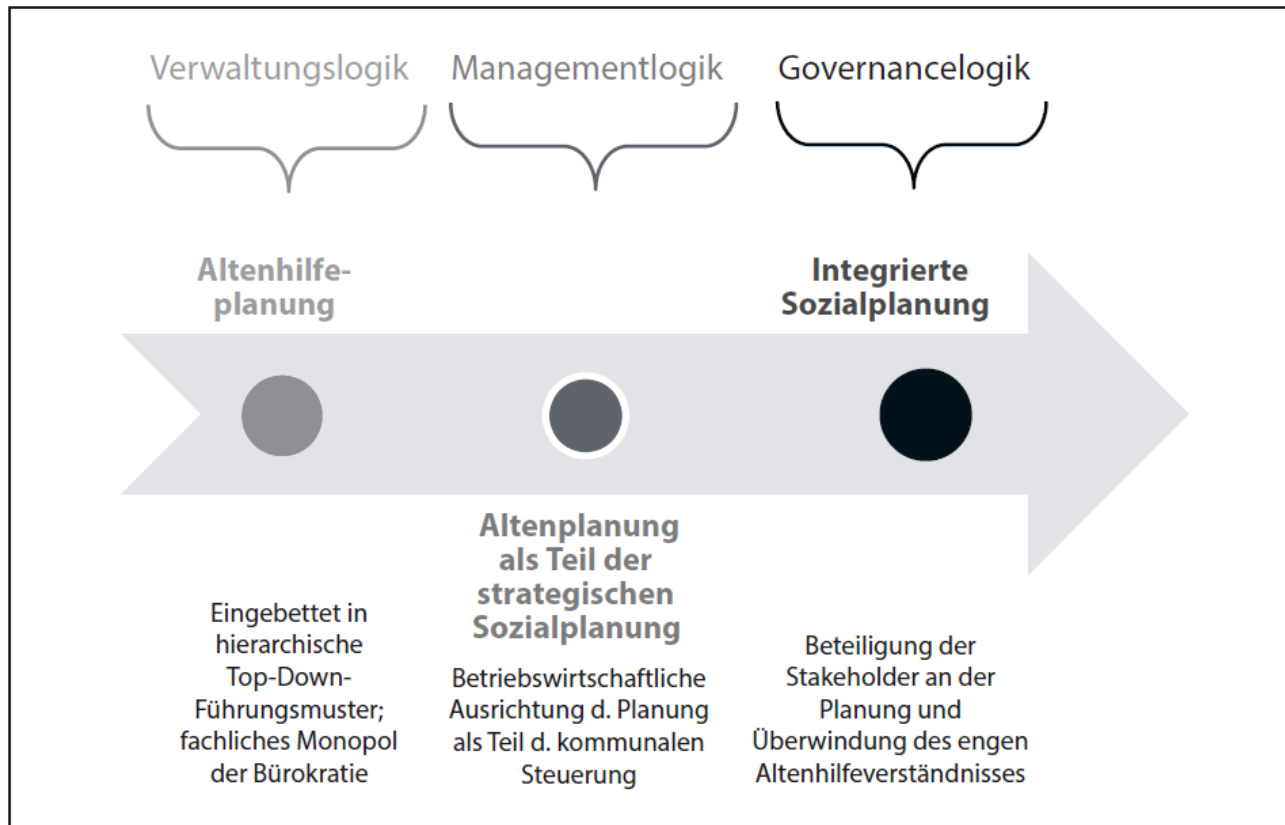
Verwaltungslogik

Managementlogik

Governancelogik

Altenhilfeplanung

Integrierte Sozialplanung

Altenplanung als Teil der strategischen Sozialplanung

Eingebettet in hierarchische Top-Down-Führungsmuster; fachliches Monopol der Bürokratie

Betriebswirtschaftliche Ausrichtung d. Planung als Teil d. kommunalen Steuerung

Beteiligung der Stakeholder an der Planung und Überwindung des engen Altenhilfeverständnisses